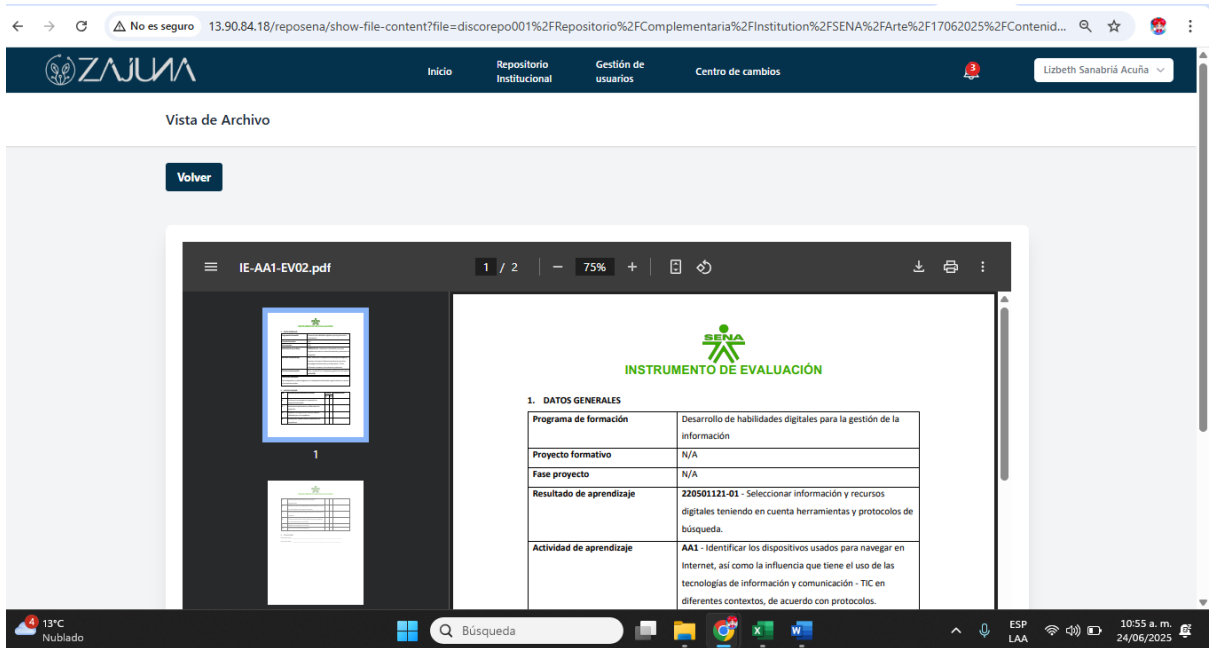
No es seguro 13.90.84.18/reposena/show-file-content?file=discorepo001%2FRepositorio%2FComplementaria%2FInstitution%2FSENA%2FArte%2F17062025%2FContenid...

ZAJUNA

Inicio | Repositorio Institucional | Gestión de usuarios | Centro de cambios

3

Lizbeth Sanabriá Acuña

Vista de Archivo

Volver

IE-AA1-EV02.pdf

1 / 2 — 75% +

1

SENA

INSTRUMENTO DE EVALUACIÓN

1. DATOS GENERALES

| | |
|---|---|
| Programa de formación | Desarrollo de habilidades digitales para la gestión de la información |
| Proyecto formativo | N/A |
| Fase proyecto | N/A |
| Resultado de aprendizaje | **220501121-01** - Seleccionar información y recursos digitales teniendo en cuenta herramientas y protocolos de búsqueda. |
| Actividad de aprendizaje | **AA1** - Identificar los dispositivos usados para navegar en Internet, así como la influencia que tiene el uso de las tecnologías de información y comunicación - TIC en diferentes contextos, de acuerdo con protocolos. |

4 13°C Nublado

Búsqueda

ESP LAA

10:55 a. m. 24/06/2025